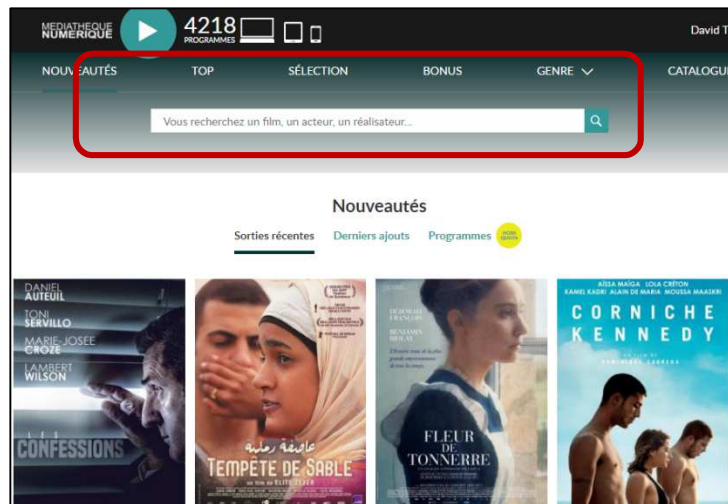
MEDIATHEQUE NUMERIQUE

4218 PROGRAMMES

David T

NOUVEAUTÉS TOP SÉLECTION BONUS GENRE CATALOGU

Vous recherchez un film, un acteur, un réalisateur...

Nouveautés

Sorties récentes Derniers ajouts Programmes

DANIEL AUTEUIL
TONI SERVILLO
MARIE-JOSÉE CROZE
LAMBERT WILSON

CONFESSIONS

عاصفة رملية
TEMPÊTE DE SABLE
un film de ELITE ZEXER

FLEUR DE TONNERRE

AÏSSA MAÏGA LOLA CRÉTON
KAMEL KADRI ALAIN DE MARIA MOUSSA MAASKRI
CORNICHE KENNEDY
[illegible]